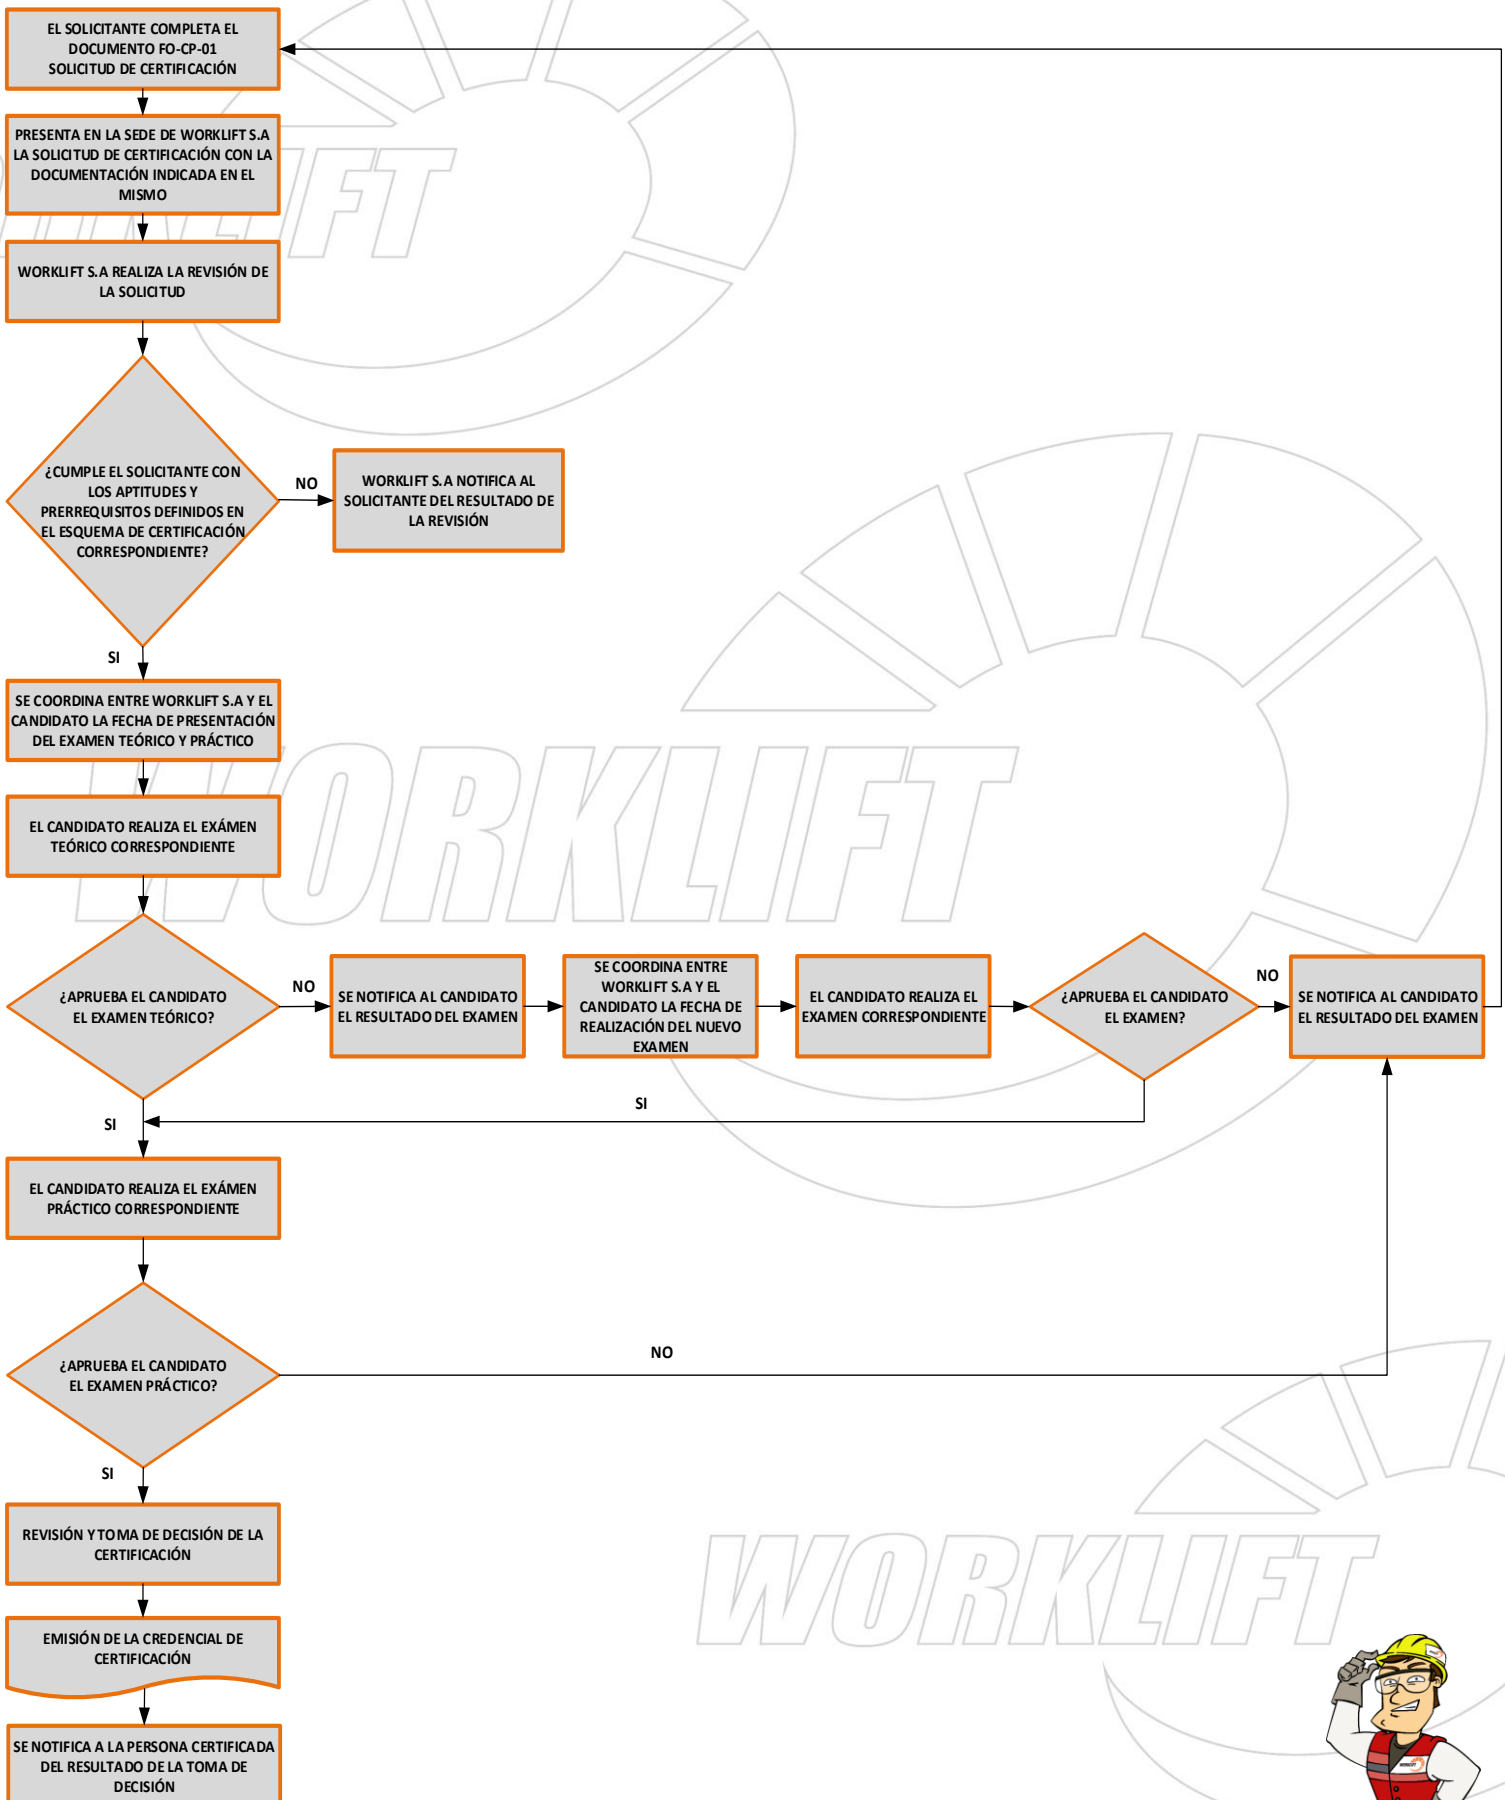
EL SOLICITANTE COMPLETA EL DOCUMENTO FO-CP-01 SOLICITUD DE CERTIFICACIÓN

PRESENTA EN LA SEDE DE WORKLIFT S.A LA SOLICITUD DE CERTIFICACIÓN CON LA DOCUMENTACIÓN INDICADA EN EL MISMO

WORKLIFT S.A REALIZA LA REVISIÓN DE LA SOLICITUD

¿CUMPLE EL SOLICITANTE CON LOS APTITUDES Y PRERREQUISITOS DEFINIDOS EN EL ESQUEMA DE CERTIFICACIÓN CORRESPONDIENTE?

NO

WORKLIFT S.A NOTIFICA AL SOLICITANTE DEL RESULTADO DE LA REVISIÓN

SI

SE COORDINA ENTRE WORKLIFT S.A Y EL CANDIDATO LA FECHA DE PRESENTACIÓN DEL EXAMEN TEÓRICO Y PRÁCTICO

EL CANDIDATO REALIZA EL EXÁMEN TEÓRICO CORRESPONDIENTE

¿APRUEBA EL CANDIDATO EL EXAMEN TEÓRICO?

NO

SE NOTIFICA AL CANDIDATO EL RESULTADO DEL EXAMEN

SE COORDINA ENTRE WORKLIFT S.A Y EL CANDIDATO LA FECHA DE REALIZACIÓN DEL NUEVO EXAMEN

EL CANDIDATO REALIZA EL EXAMEN CORRESPONDIENTE

¿APRUEBA EL CANDIDATO EL EXAMEN?

NO

SE NOTIFICA AL CANDIDATO EL RESULTADO DEL EXAMEN

SI

SI

EL CANDIDATO REALIZA EL EXÁMEN PRÁCTICO CORRESPONDIENTE

¿APRUEBA EL CANDIDATO EL EXAMEN PRÁCTICO?

NO

SI

REVISIÓN Y TOMA DE DECISIÓN DE LA CERTIFICACIÓN

EMISIÓN DE LA CREDENCIAL DE CERTIFICACIÓN

SE NOTIFICA A LA PERSONA CERTIFICADA DEL RESULTADO DE LA TOMA DE DECISIÓN

WORKLIFT

WORKLIFT